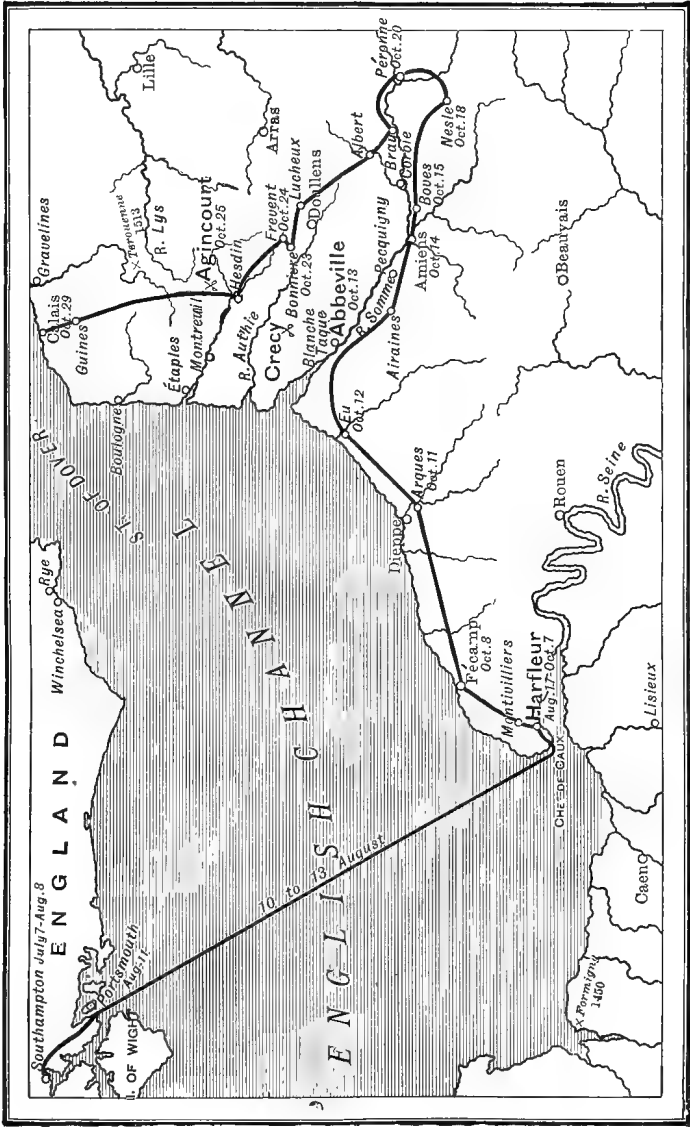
ENGLAND
Southampton July 7-Aug. 8
Portsmouth Aug. 11
I. OF WIGHT
Winchelsea
Rye
10. to 13. August
ENGLISH CHANNEL
STR. OF DOVER
Boulogne
Calais Oct. 29
Gravelines
Guines
Étaples
Montreuil
Thérouanne 1513
R. Lys
Agincourt Oct. 25
Hesdin
R. Authie
Crecy
Frevent Oct. 24
Bonnières Oct. 23
Blanche Taque
Abbeville Oct. 13
Lucheux
Doullens
Arras
Lille
Albert
Bray
Corbie
Péronne Oct. 20
Nesle Oct. 18
Boves Oct. 15
Amiens Oct. 14
Pecquigny
R. Somme
Airaines
Eu Oct. 12
Arques Oct. 11
Dieppe
Beauvais
Rouen
R. Seine
Fécamp Oct. 8
Montivilliers
Harfleur Aug. 17-Oct. 7
CHEF DE CAUX
Lisieux
Caen
Formigny 1450